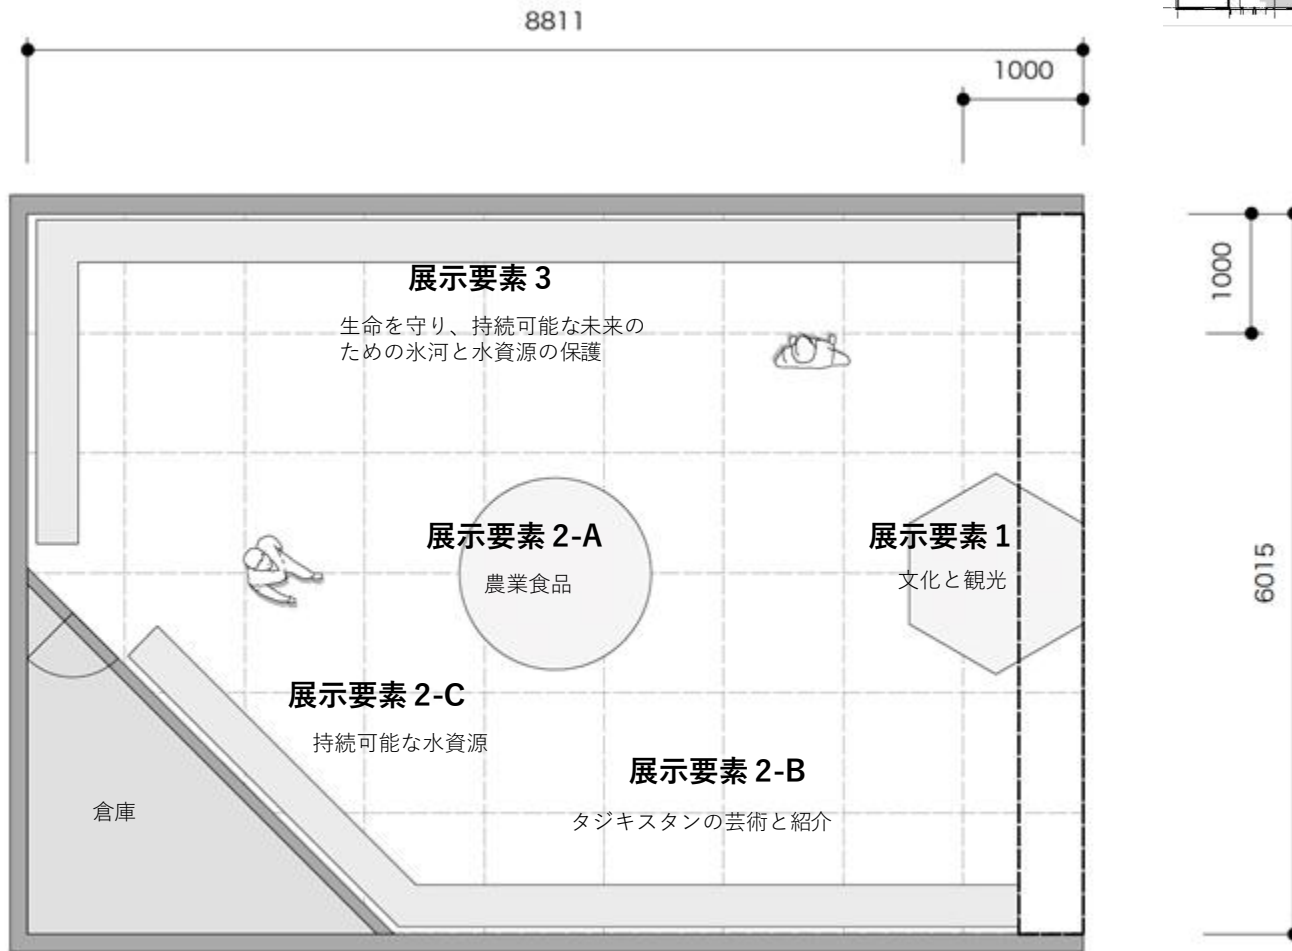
8811

1000

1000

6015

展示要素 3

生命を守り、持続可能な未来のための氷河と水資源の保護

展示要素 2-A

農業食品

展示要素 1

文化と観光

展示要素 2-C

持続可能な水資源

展示要素 2-B

タジキスタンの芸術と紹介

倉庫